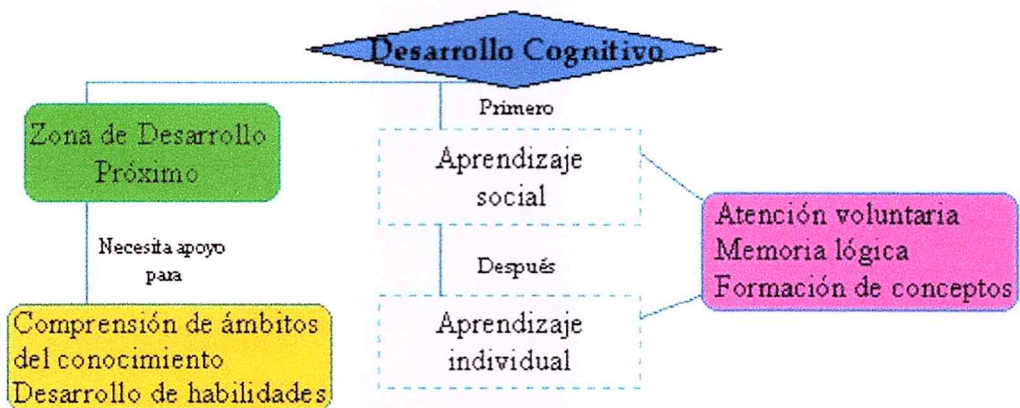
Desarrollo Cognitivo

Primero

Zona de Desarrollo Próximo

Aprendizaje social

Necesita apoyo para

Después

Atención voluntaria
Memoria lógica
Formación de conceptos

Aprendizaje individual

Comprensión de ámbitos del conocimiento
Desarrollo de habilidades